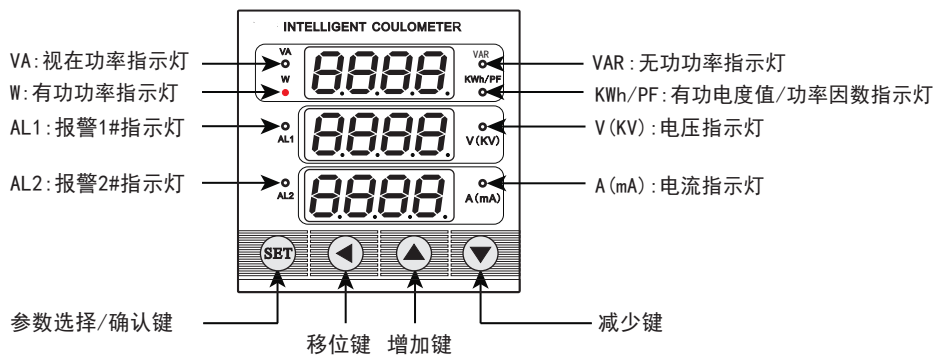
INTELLIGENT COULOMETER

VA:视在功率指示灯
W:有功功率指示灯
AL1:报警1#指示灯
AL2:报警2#指示灯

VA
W
8888
VAR
KWh/PF
AL1
8888
V(KV)
AL2
8888
A(mA)

VAR:无功功率指示灯
KWh/PF:有功电度值/功率因数指示灯
V(KV):电压指示灯
A(mA):电流指示灯

SET

参数选择/确认键
移位键
增加键
减少键